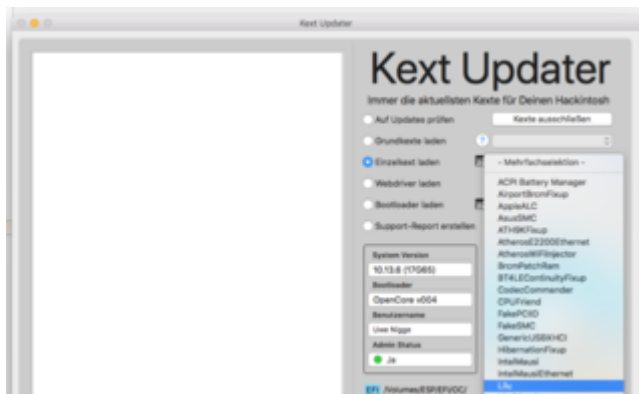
Kext Updater

Kext Updater

Immer die aktuellsten Kexte für Deinen Hackintosh

Auf Updates prüfen

Kexte ausschließen

Grundkexte laden

?

Einzelkext laden

Webdriver laden

Bootloader laden

Support-Report erstellen

- Mehrfachselektion -

ACPI Battery Manager
AirportBrcmFixup
AppleALC
AsusSMC
ATH9KFixup
AtherosE2200Ethernet
AtherosWiFiInjector
BrcmPatchRam
BT4LEContinuityFixup
CodecCommander
CPUFriend
FakePCIID
FakeSMC
GenericUSBXHCI
HibernationFixup
IntelMausi
IntelMausiEthernet
Lilu

System Version
10.13.6 (17G65)
Bootloader
OpenCore v004
Benutzername
Uwe Nigge
Admin Status
Ja

EFI /Volumes/ESP/EFI/OC/